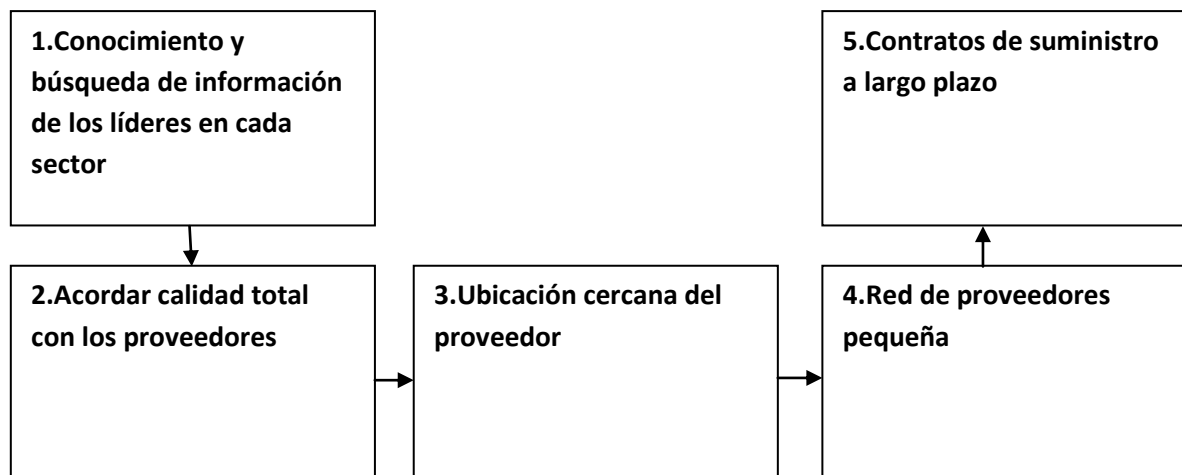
1.Conocimiento y búsqueda de información de los líderes en cada sector

2.Acordar calidad total con los proveedores

3.Ubicación cercana del proveedor

4.Red de proveedores pequeña

5.Contratos de suministro a largo plazo